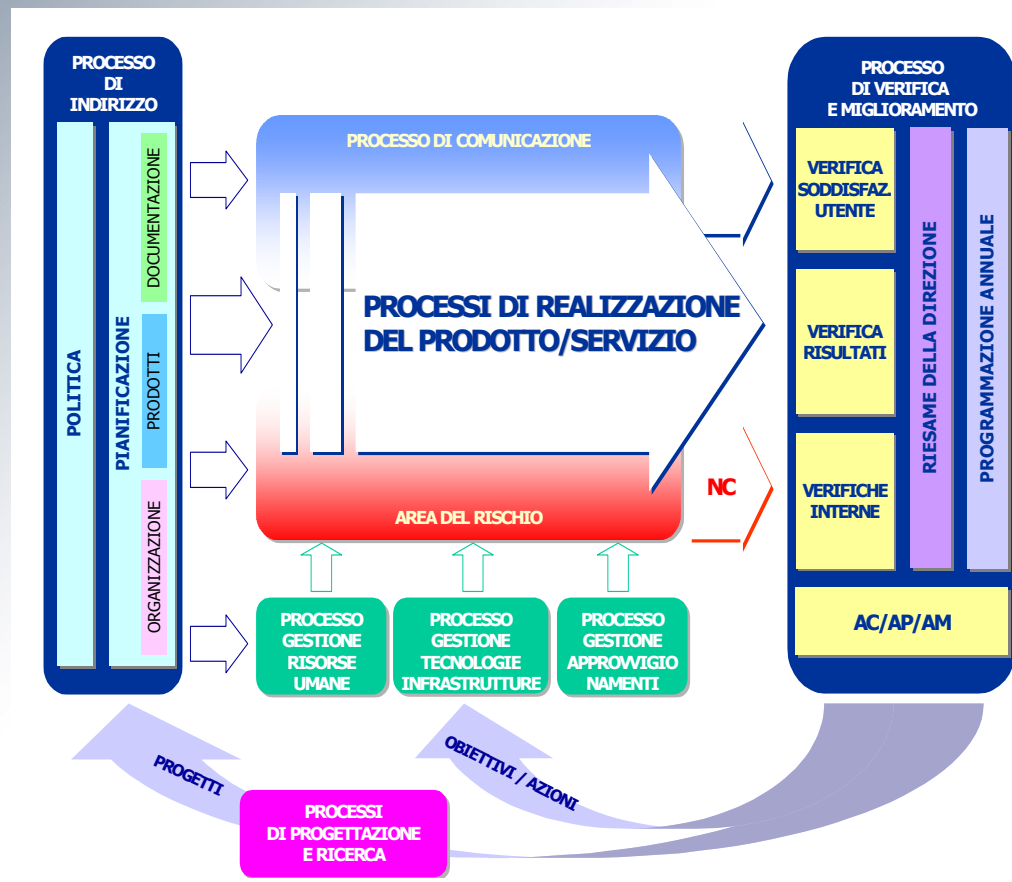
PROCESSO DI INDIRIZZO

POLITICA

PIANIFICAZIONE

DOCUMENTAZIONE

PRODOTTI

ORGANIZZAZIONE

PROCESSO DI COMUNICAZIONE

PROCESSI DI REALIZZAZIONE DEL PRODOTTO/SERVIZIO

AREA DEL RISCHIO

NC

PROCESSO DI VERIFICA E MIGLIORAMENTO

VERIFICA SODDISFAZ. UTENTE

VERIFICA RISULTATI

VERIFICHE INTERNE

RIESAME DELLA DIREZIONE

PROGRAMMAZIONE ANNUALE

AC/AP/AM

PROCESSO GESTIONE RISORSE UMANE

PROCESSO GESTIONE TECNOLOGIE INFRASTRUTTURE

PROCESSO GESTIONE APPROVVIGIO NAMENTI

PROGETTI

OBIETTIVI / AZIONI

PROCESSI DI PROGETTAZIONE E RICERCA